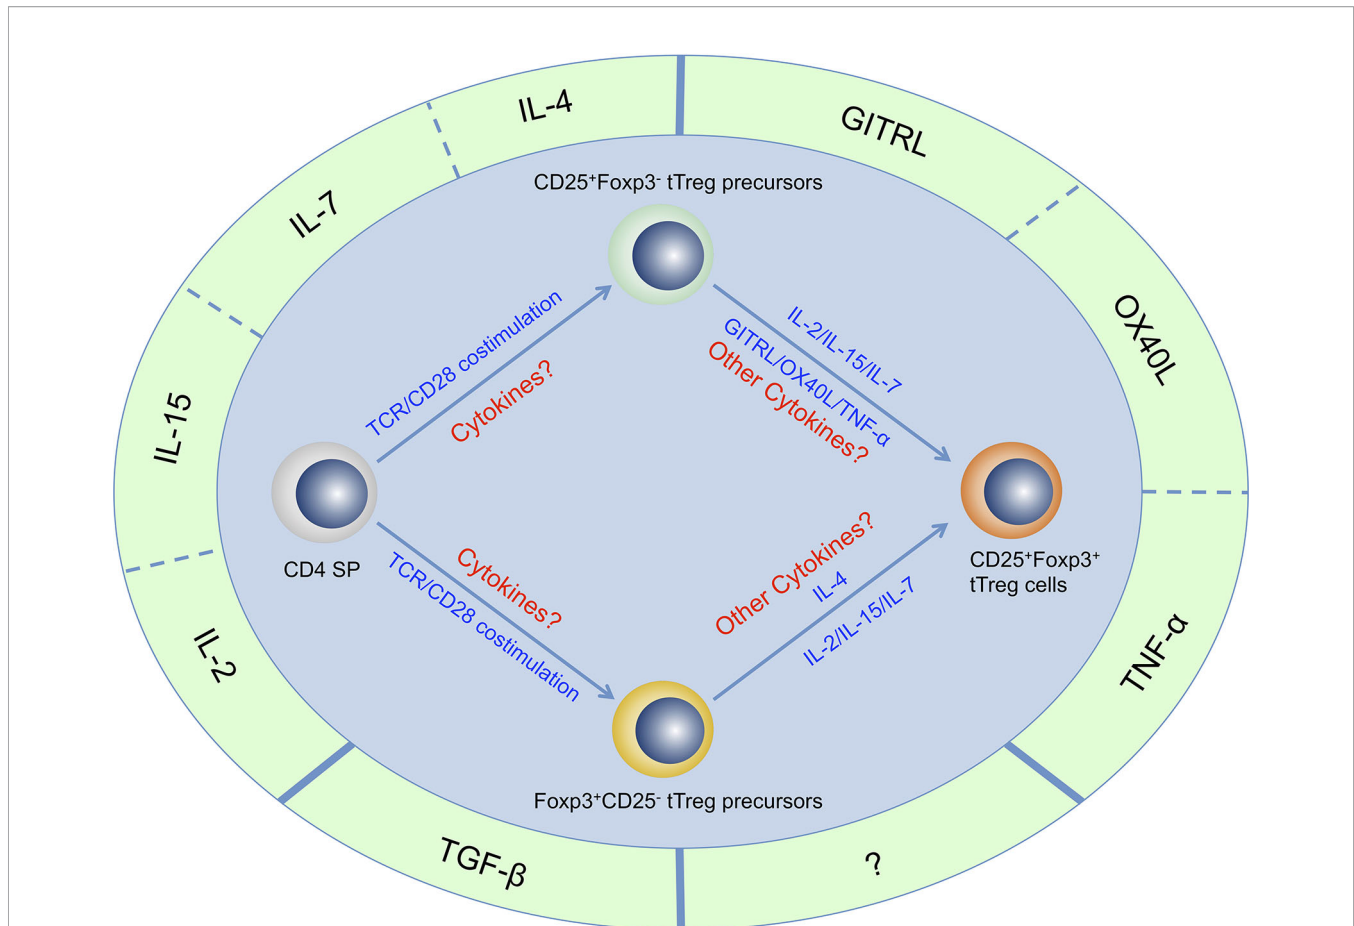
IL-4
GITRL
IL-7
OX40L
IL-15
IL-2
TNF-α
TGF-β
?

CD25$^+$Foxp3$^-$ tTreg precursors

TCR/CD28 costimulation
Cytokines?

IL-2/IL-15/IL-7
GITRL/OX40L/TNF-α
Other Cytokines?

CD4 SP

CD25$^+$Foxp3$^+$ tTreg cells

Cytokines?
TCR/CD28 costimulation

Other Cytokines?
IL-4
IL-2/IL-15/IL-7

Foxp3$^+$CD25$^-$ tTreg precursors